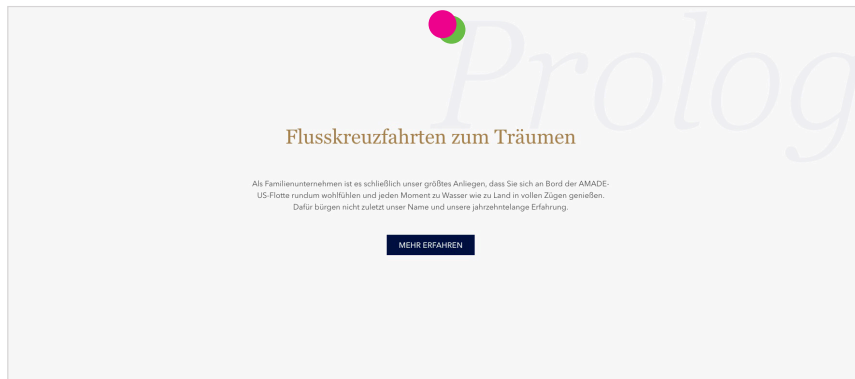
Prolog

Flusskreuzfahrten zum Träumen

Als Familienunternehmen ist es schließlich unser größtes Anliegen, dass Sie sich an Bord der AMADEUS-Flotte rundum wohlfühlen und jeden Moment zu Wasser wie zu Land in vollen Zügen genießen. Dafür bürgen nicht zuletzt unser Name und unsere jahrzehntelange Erfahrung.

MEHR ERFAHREN